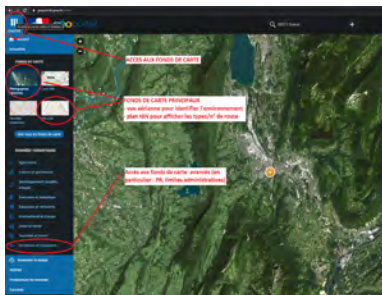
ACCES AUX FONDS DE CARTE

FONDS DE CARTE PRINCIPAUX
- vue aérienne pour identifier l'environnement
- plan IGN pour afficher les types/n° de route

Accès aux fonds de carte avancés (en particulier : PR, fiches administratives)

FONDS DE CARTE

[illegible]